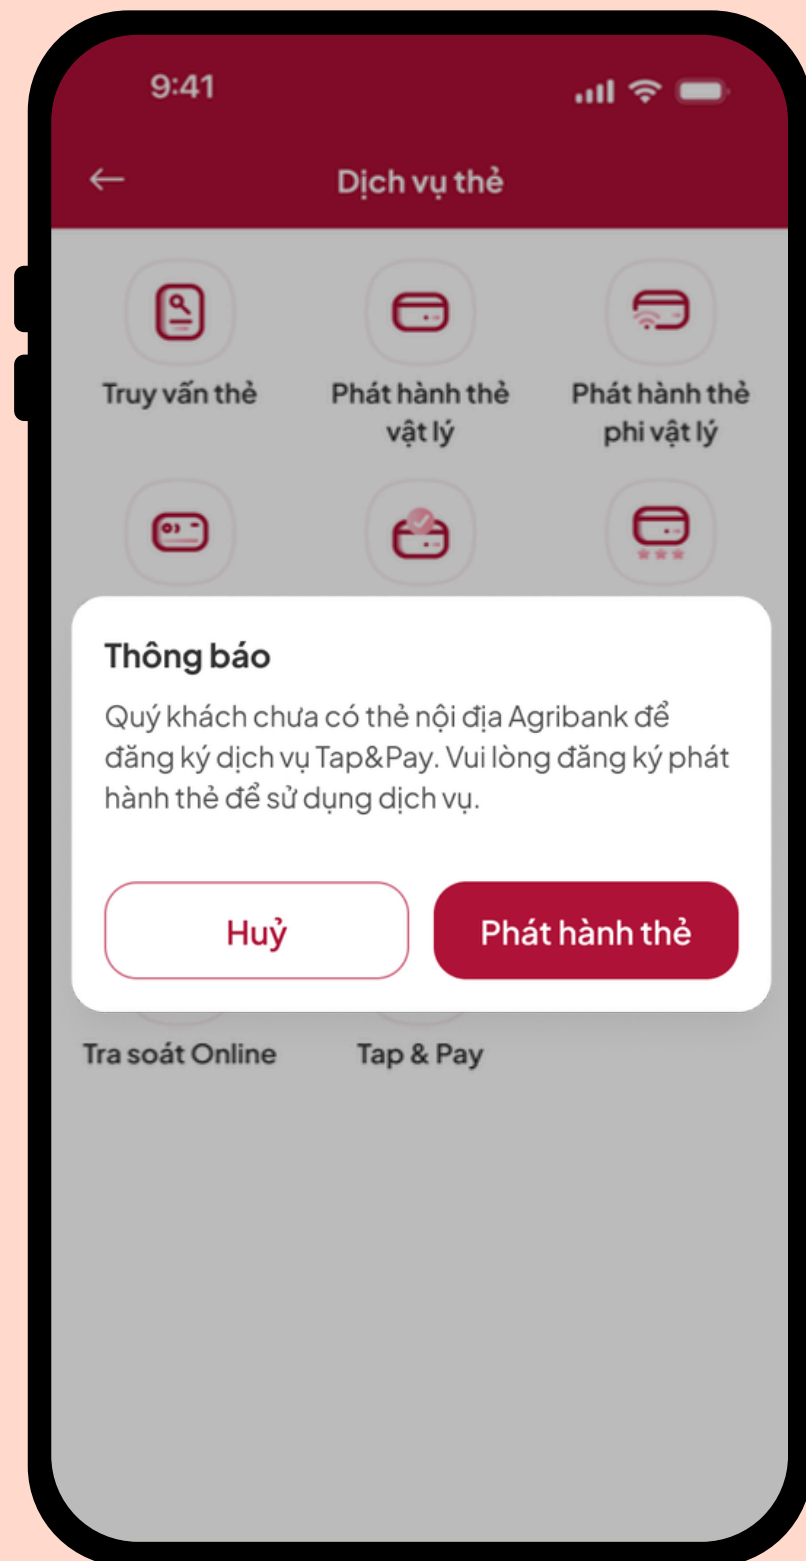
9:41

Dịch vụ thẻ

Truy vấn thẻ

Phát hành thẻ vật lý

Phát hành thẻ phi vật lý

Thông báo

Quý khách chưa có thẻ nội địa Agribank để đăng ký dịch vụ Tap&Pay. Vui lòng đăng ký phát hành thẻ để sử dụng dịch vụ.

Huỷ

Phát hành thẻ

Tra soát Online

Tap & Pay